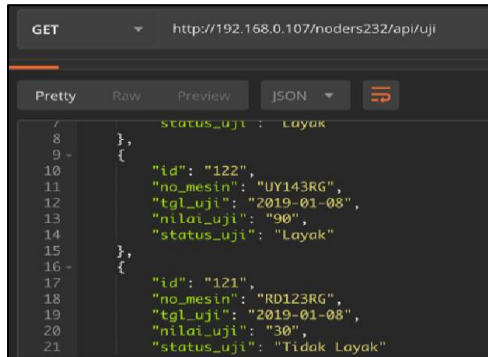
GET

http://192.168.0.107/noders232/api/uji

Pretty Raw Preview JSON

7 "status_uji": "Layak"
8 },
9 {
10 "id": "122",
11 "no_mesin": "UY143RG",
12 "tgl_uji": "2019-01-08",
13 "nilai_uji": "90",
14 "status_uji": "Layak"
15 },
16 {
17 "id": "121",
18 "no_mesin": "RD123RG",
19 "tgl_uji": "2019-01-08",
20 "nilai_uji": "30",
21 "status_uji": "Tidak Layak"